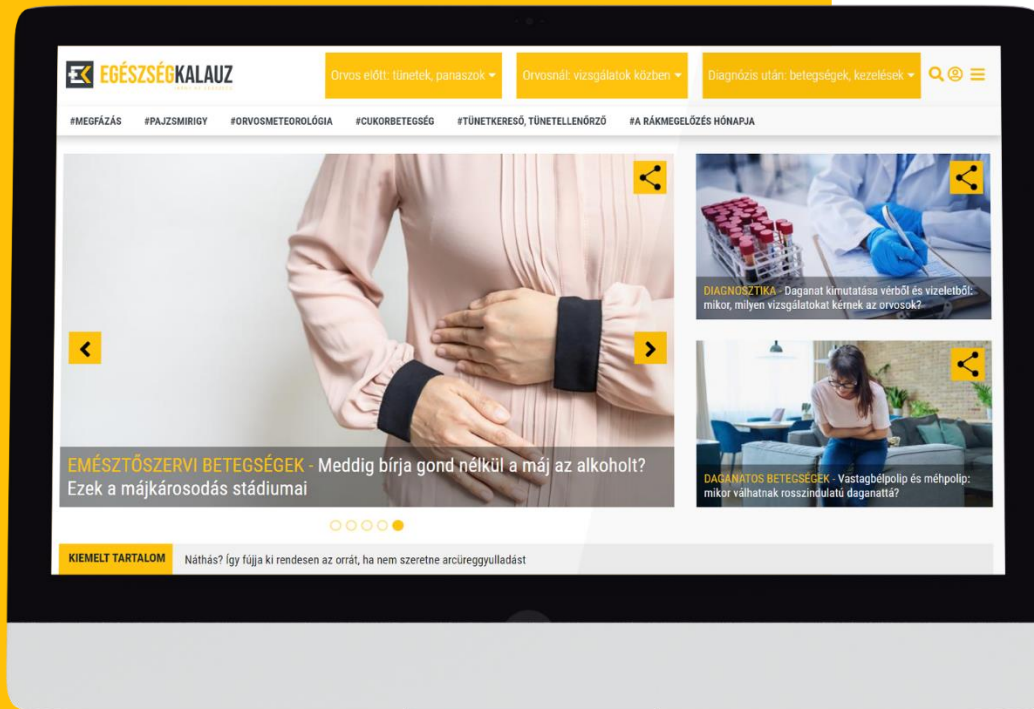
EGÉSZSÉGKALAUZ

Orvos előtt: tünetek, panaszok
Orvosnál: vizsgálatok közben
Diagnózis után: betegségek, kezelések

#MEGFÁZÁS #PAJZSMIRIGY #ORVOSMETEOROLÓGIA #CUKORBETEGSÉG #TÜNETKERESŐ, TÜNETELLENŐRZŐ #A RÁKMEGELŐZÉS HÓNAPJA

EMÉSZTŐSZERVI BETEGSÉGEK - Meddig bírja gond nélkül a máj az alkoholt? Ezek a májkárosodás stádiumai

DIAGNOSZTIKA - Daganat kimutatása vérből és vizeletből: mikor, milyen vizsgálatokat kérnek az orvosok?

DAGANATOS BETEGSÉGEK - Vastagbélpolip és méhpolip: mikor válhatnak rosszindulatú daganattá?

KIEMELT TARTALOM
Náthás? Így fújja ki rendesen az orrát, ha nem szeretne arcüreggyulladást